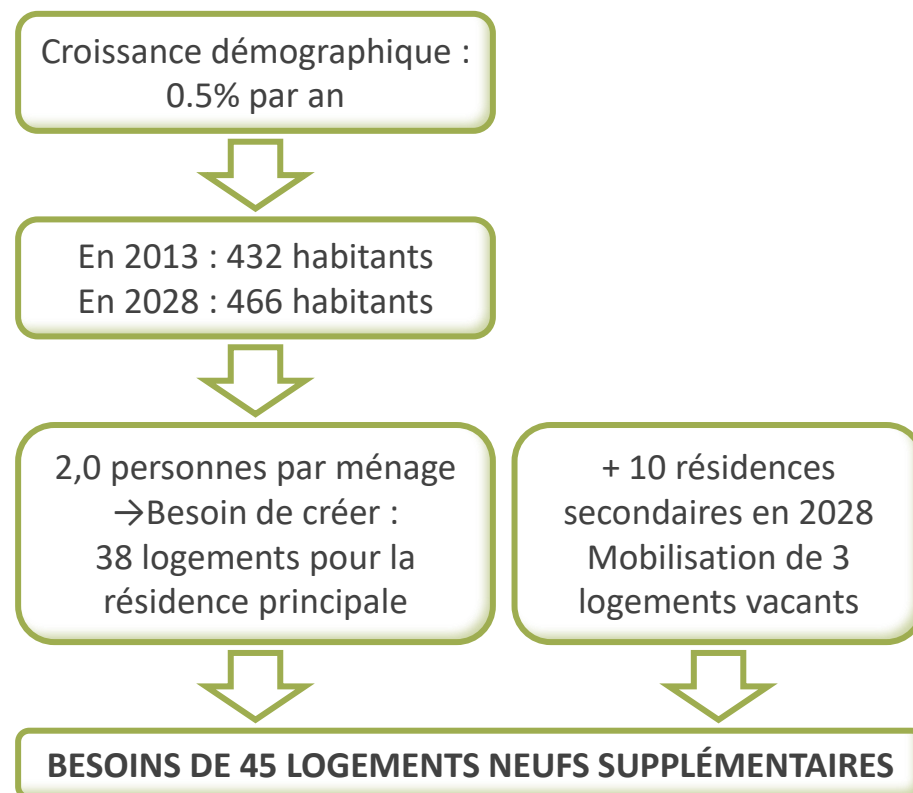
Croissance démographique : 0.5% par an

En 2013 : 432 habitants
En 2028 : 466 habitants

2,0 personnes par ménage
→Besoin de créer :
38 logements pour la résidence principale

+ 10 résidences secondaires en 2028
Mobilisation de 3 logements vacants

BESOINS DE 45 LOGEMENTS NEUFS SUPPLÉMENTAIRES